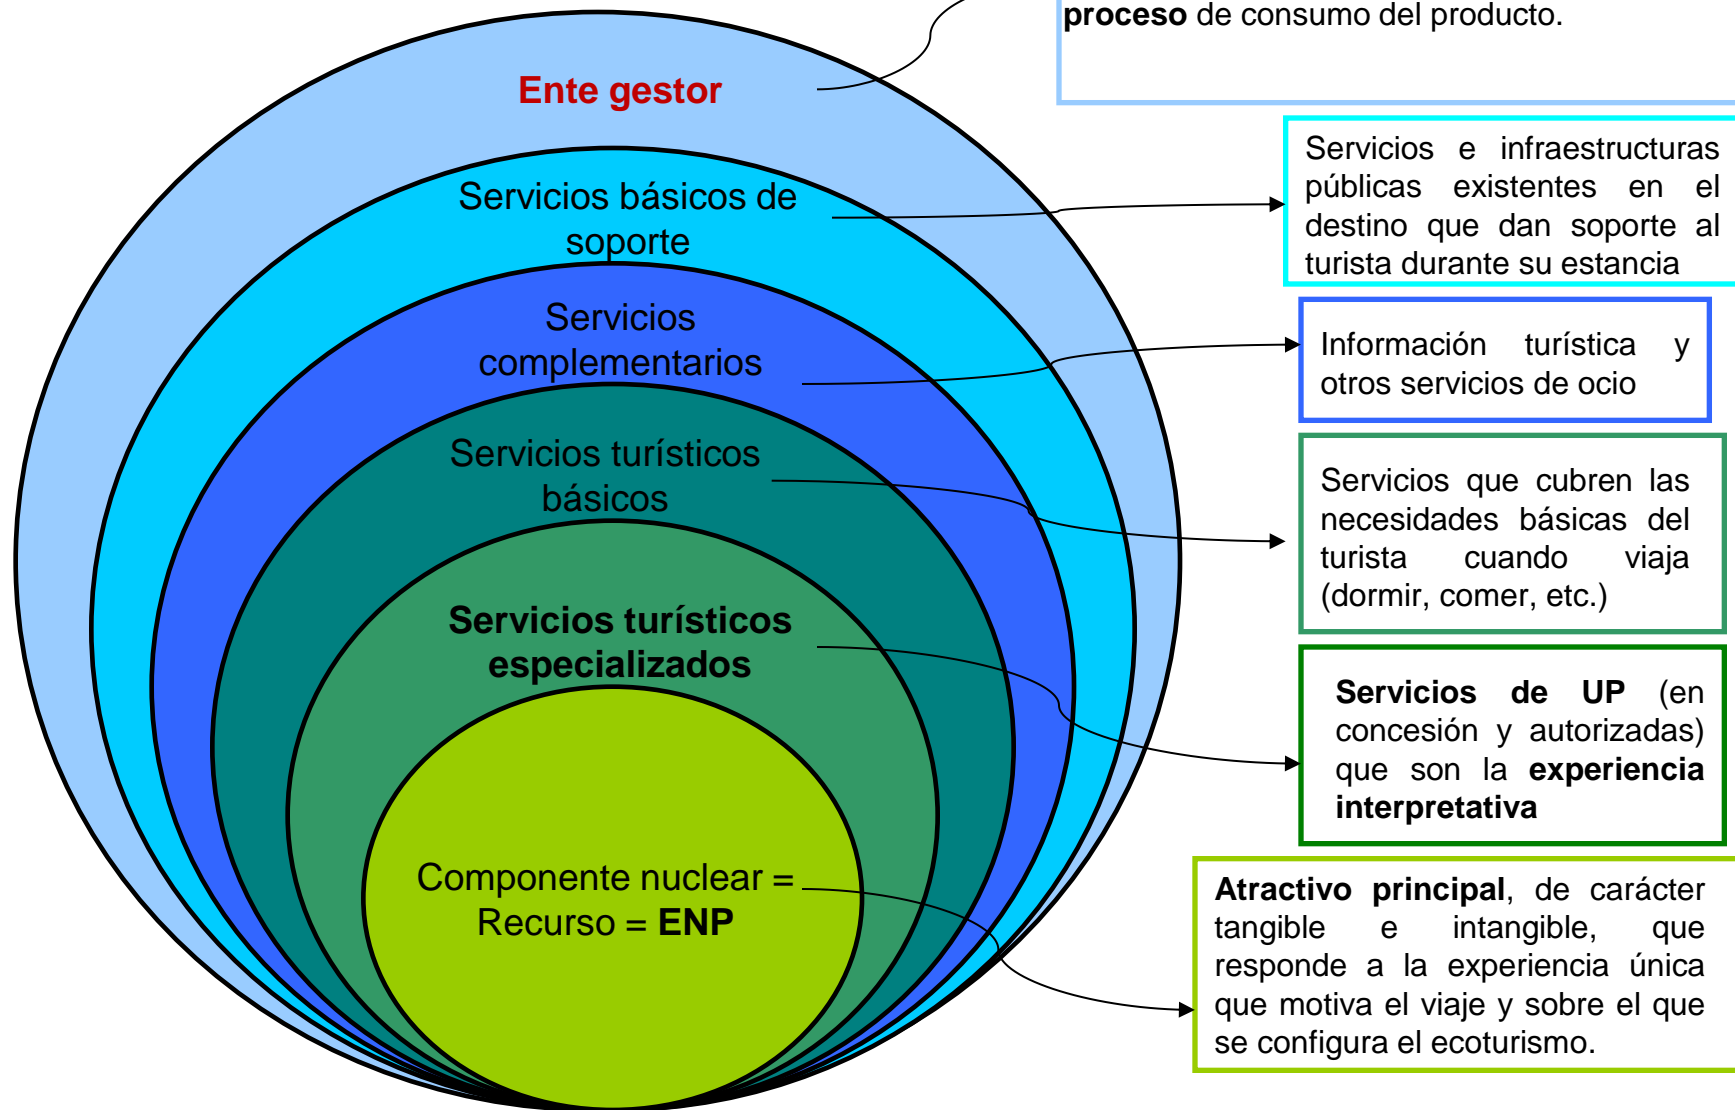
**proceso** de consumo del producto.

Ente gestor

Servicios básicos de soporte

Servicios e infraestructuras públicas existentes en el destino que dan soporte al turista durante su estancia

Servicios complementarios

Información turística y otros servicios de ocio

Servicios turísticos básicos

Servicios que cubren las necesidades básicas del turista cuando viaja (dormir, comer, etc.)

**Servicios turísticos especializados**

**Servicios de UP** (en concesión y autorizadas) que son la **experiencia interpretativa**

Componente nuclear = Recurso = **ENP**

**Atractivo principal**, de carácter tangible e intangible, que responde a la experiencia única que motiva el viaje y sobre el que se configura el ecoturismo.